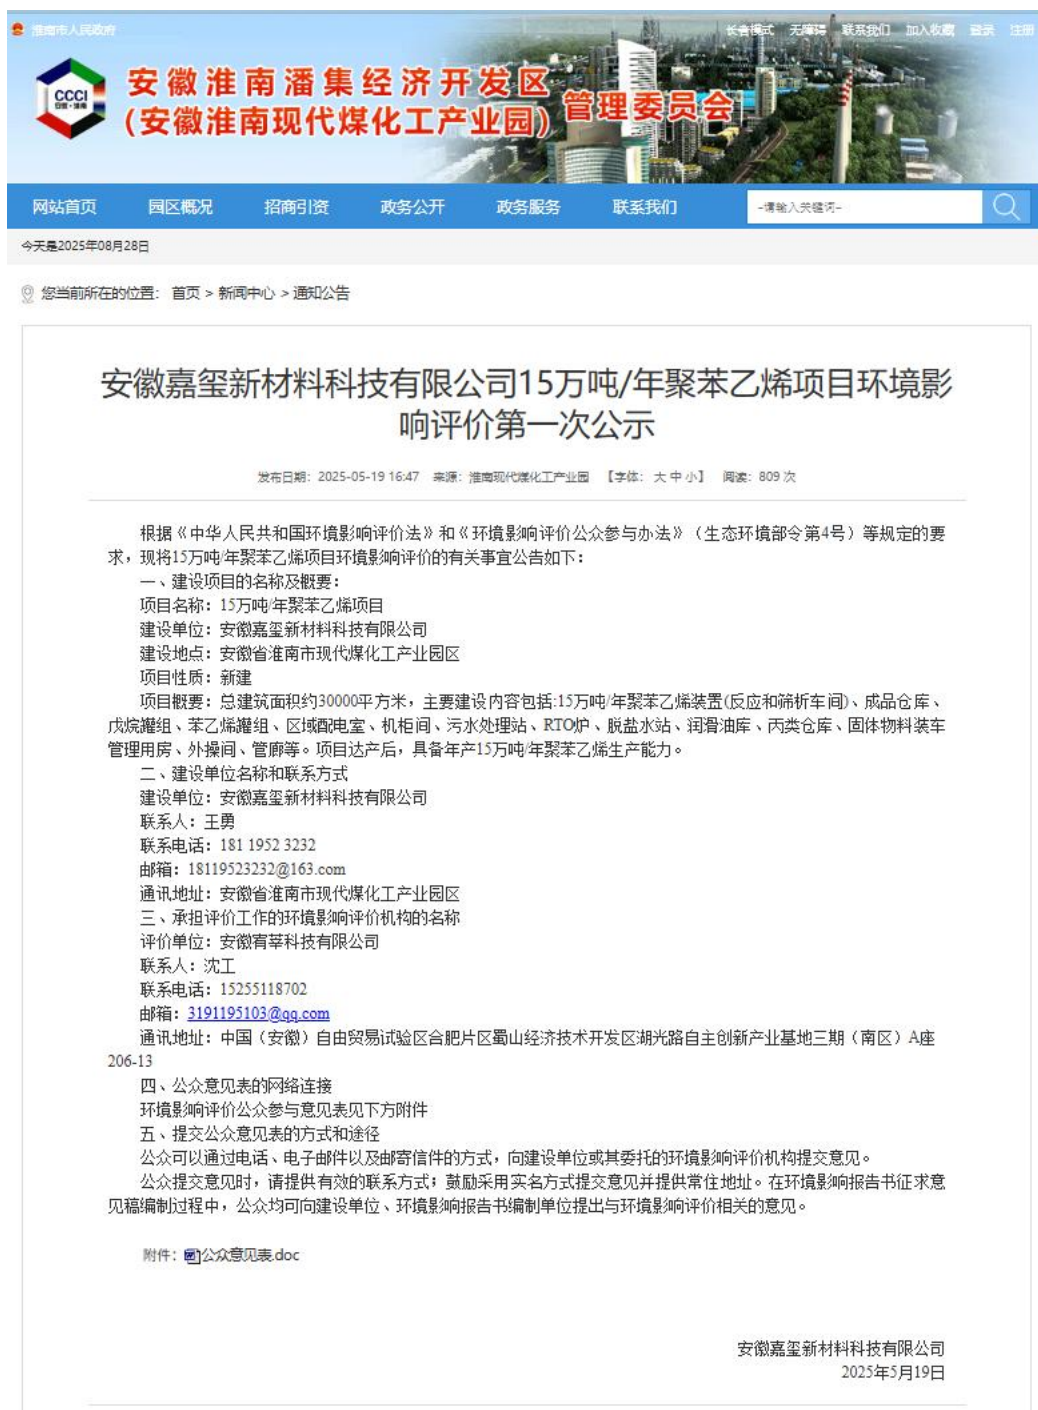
淮南市人民政府

长者模式　无障碍　联系我们　加入收藏　登录　注册

CCCI

安徽淮南潘集经济开发区（安徽淮南现代煤化工产业园）管理委员会

网站首页　园区概况　招商引资　政务公开　政务服务　联系我们　-请输入关键词-

今天是2025年08月28日

您当前所在的位置：首页 > 新闻中心 > 通知公告

安徽嘉玺新材料科技有限公司15万吨/年聚苯乙烯项目环境影响评价第一次公示

发布日期：2025-05-19 16:47　来源：淮南现代煤化工产业园　【字体：大 中 小】　阅读：809 次

根据《中华人民共和国环境影响评价法》和《环境影响评价公众参与办法》（生态环境部令第4号）等规定的要求，现将15万吨/年聚苯乙烯项目环境影响评价的有关事宜公告如下：

一、建设项目的名称及概要：

项目名称：15万吨/年聚苯乙烯项目

建设单位：安徽嘉玺新材料科技有限公司

建设地点：安徽省淮南市现代煤化工产业园区

项目性质：新建

项目概要：总建筑面积约30000平方米，主要建设内容包括:15万吨/年聚苯乙烯装置(反应和筛析车间)、成品仓库、戊烷罐组、苯乙烯罐组、区域配电室、机柜间、污水处理站、RTO炉、脱盐水站、润滑油库、丙类仓库、固体物料装车管理用房、外操间、管廊等。项目达产后，具备年产15万吨/年聚苯乙烯生产能力。

二、建设单位名称和联系方式

建设单位：安徽嘉玺新材料科技有限公司

联系人：王勇

联系电话：181 1952 3232

邮箱：18119523232@163.com

通讯地址：安徽省淮南市现代煤化工产业园区

三、承担评价工作的环境影响评价机构的名称

评价单位：安徽宥莘科技有限公司

联系人：沈工

联系电话：15255118702

邮箱：3191195103@qq.com

通讯地址：中国（安徽）自由贸易试验区合肥片区蜀山经济技术开发区湖光路自主创新产业基地三期（南区）A座206-13

四、公众意见表的网络连接

环境影响评价公众参与意见表见下方附件

五、提交公众意见表的方式和途径

公众可以通过电话、电子邮件以及邮寄信件的方式，向建设单位或其委托的环境影响评价机构提交意见。

公众提交意见时，请提供有效的联系方式；鼓励采用实名方式提交意见并提供常住地址。在环境影响报告书征求意见稿编制过程中，公众均可向建设单位、环境影响报告书编制单位提出与环境影响评价相关的意见。

附件：公众意见表.doc

安徽嘉玺新材料科技有限公司
2025年5月19日